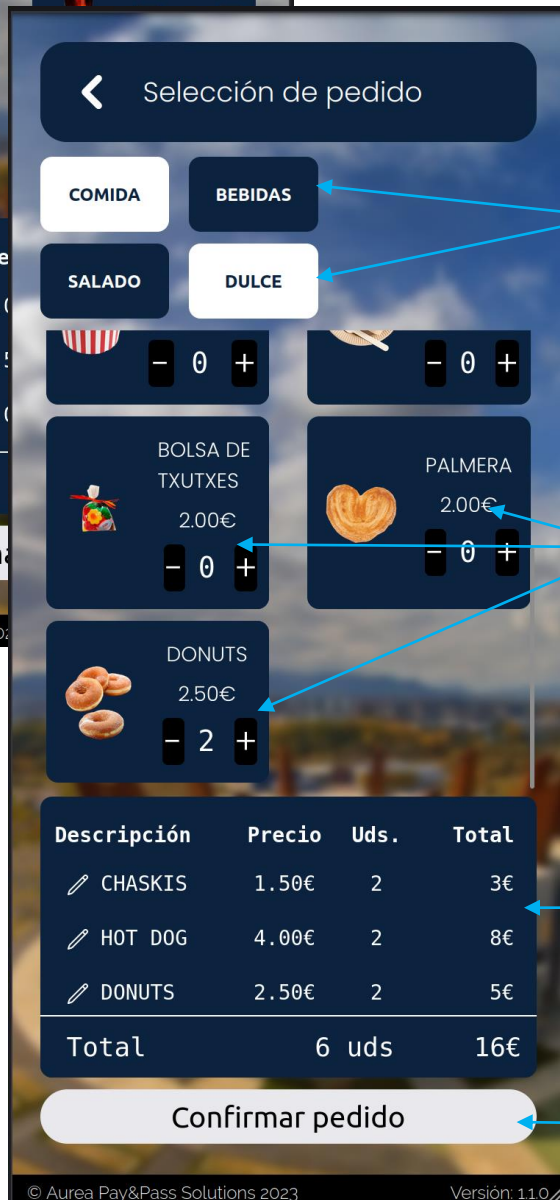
Selección de pedido

COMIDA

BEBIDAS

SALADO

DULCE

- 0 +

- 0 +

BOLSA DE TXUTXES

2.00€

- 0 +

PALMERA

2.00€

- 0 +

DONUTS

2.50€

- 2 +

| Descripción | Precio | Uds. | Total |
|---|---|---|---|
| CHASKIS | 1.50€ | 2 | 3€ |
| HOT DOG | 4.00€ | 2 | 8€ |
| DONUTS | 2.50€ | 2 | 5€ |
| Total | | 6 uds | 16€ |

Confirmar pedido

© Aurea Pay&Pass Solutions 2023

Versión: 1.1.0